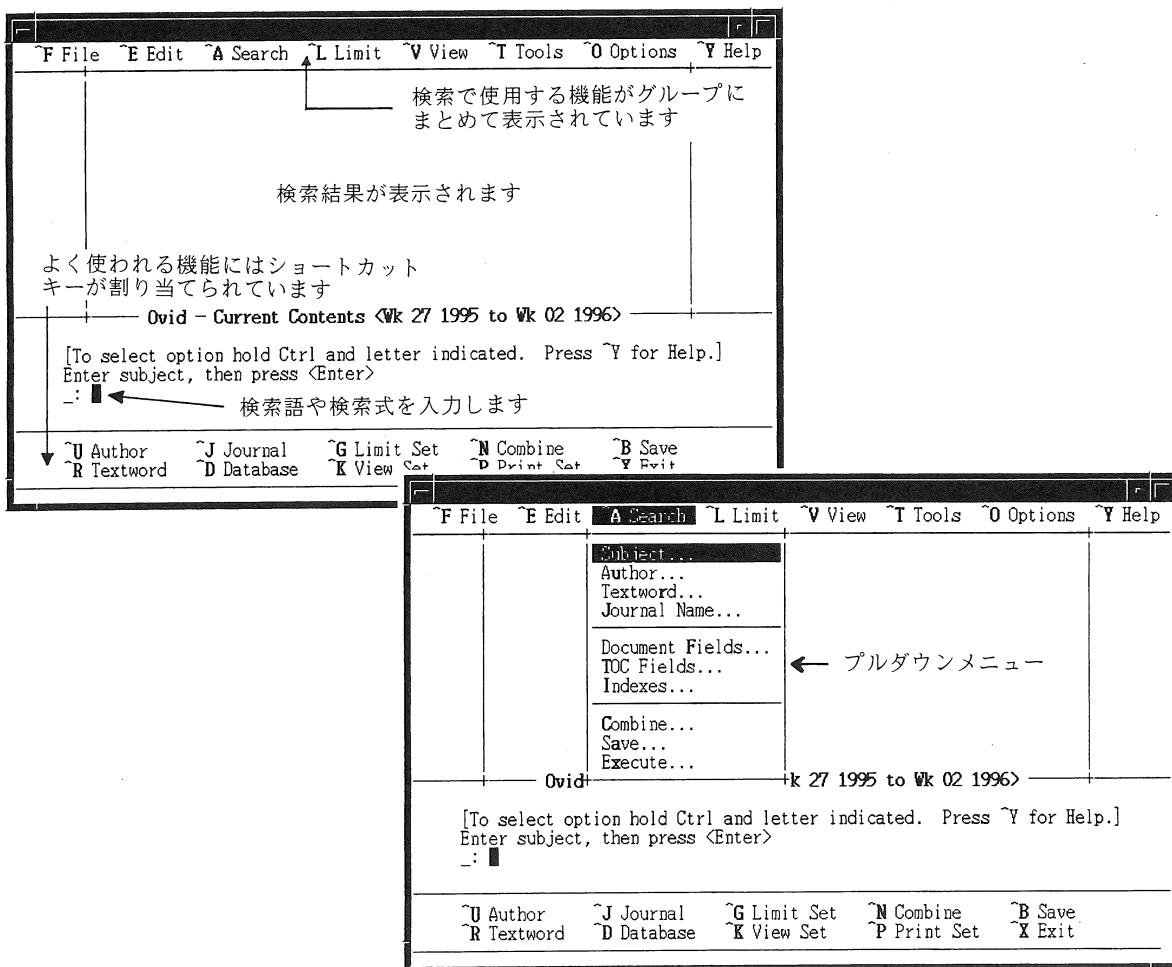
^F File ^E Edit ^A Search ^L Limit ^V View ^T Tools ^O Options ^Y Help

検索で使用する機能がグループにまとめて表示されています

検索結果が表示されます

よく使われる機能にはショートカットキーが割り当てられています

Ovid – Current Contents <Wk 27 1995 to Wk 02 1996>

[To select option hold Ctrl and letter indicated. Press ^Y for Help.]
Enter subject, then press <Enter>
_:

検索語や検索式を入力します

^U Author ^J Journal ^G Limit Set ^N Combine ^B Save
^R Textword ^D Database ^K View Set ^P Print Set ^X Exit

^F File ^E Edit ^A Search ^L Limit ^V View ^T Tools ^O Options ^Y Help

Subject...
Author...
Textword...
Journal Name...

Document Fields...
TOC Fields...
Indexes...

Combine...
Save...
Execute...

← プルダウンメニュー

Ovid k 27 1995 to Wk 02 1996>

[To select option hold Ctrl and letter indicated. Press ^Y for Help.]
Enter subject, then press <Enter>
_:

^U Author ^J Journal ^G Limit Set ^N Combine ^B Save
^R Textword ^D Database ^K View Set ^P Print Set ^X Exit